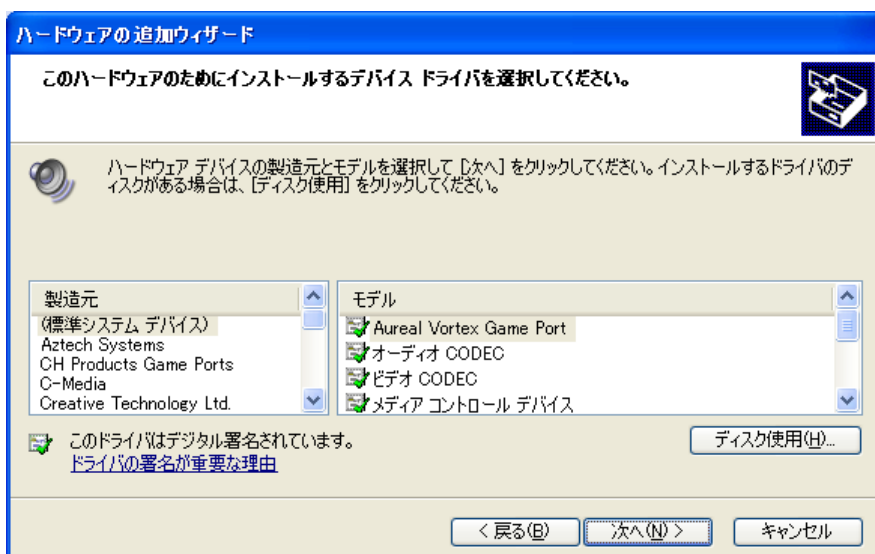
ハードウェアの追加ウィザード

このハードウェアのためにインストールするデバイス ドライバを選択してください。

ハードウェア デバイスの製造元とモデルを選択して [次へ] をクリックしてください。インストールするドライバのディスクがある場合は、[ディスク使用] をクリックしてください。

製造元
(標準システム デバイス)
Aztech Systems
CH Products Game Ports
C-Media
Creative Technology Ltd.

モデル
Aureal Vortex Game Port
オーディオ CODEC
ビデオ CODEC
メディア コントロール デバイス

このドライバはデジタル署名されています。
ドライバの署名が重要な理由

ディスク使用(H)...

< 戻る(B)
次へ(N) >
キャンセル